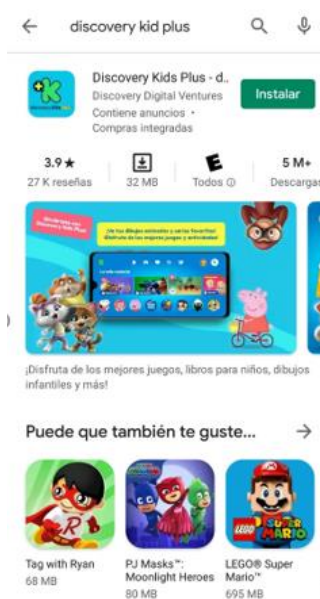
discovery kid plus

Discovery Kids Plus - d..
Discovery Digital Ventures
Contiene anuncios •
Compras integradas

Instalar

3.9★
27 K reseñas

32 MB

Todos ⓘ

5 M+
Descargas

¡Disfruta de los mejores juegos, libros para niños, dibujos infantiles y más!

Puede que también te guste...

Tag with Ryan
68 MB

PJ Masks™: Moonlight Heroes
80 MB

LEGO® Super Mario™
695 MB